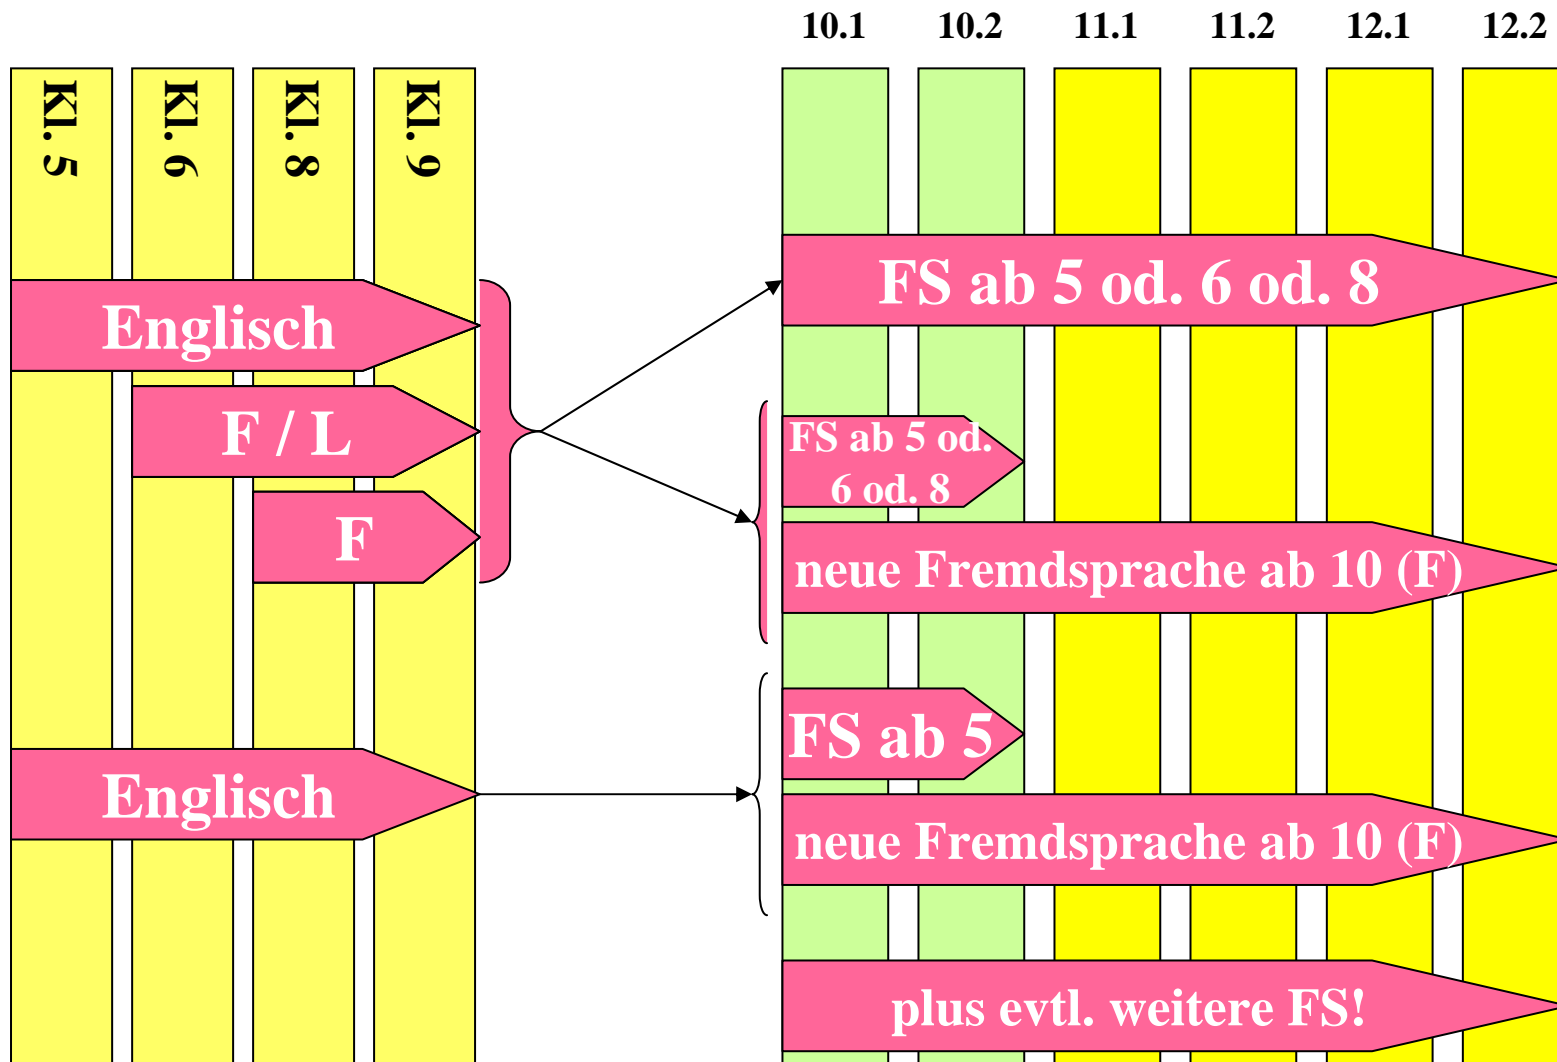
10.1 10.2 11.1 11.2 12.1 12.2

Kl. 5

Kl. 6

Kl. 8

Kl. 9

Englisch

F / L

F

FS ab 5 od. 6 od. 8

FS ab 5 od. 6 od. 8

neue Fremdsprache ab 10 (F)

Englisch

FS ab 5

neue Fremdsprache ab 10 (F)

plus evtl. weitere FS!